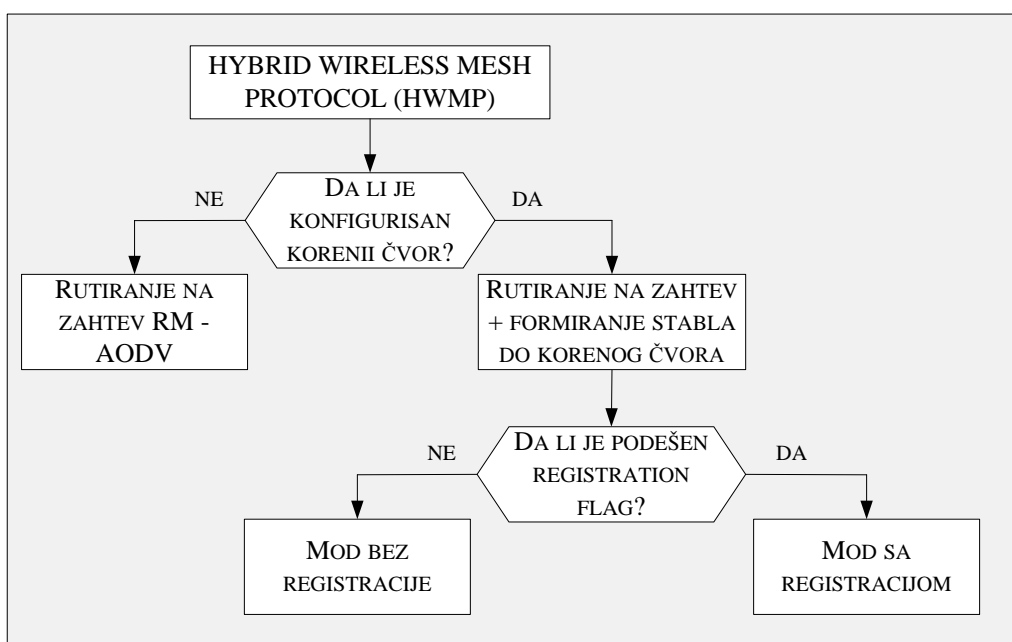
HYBRID WIRELESS MESH PROTOCOL (HWMP)

NE

Da li je konfigurisan korenii čvor?

DA

Rutiranje na zahtev RM - AODV

Rutiranje na zahtev + formiranje stabla do korenog čvora

NE

Da li je podešen registration flag?

DA

Mod bez registracije

Mod sa registracijom